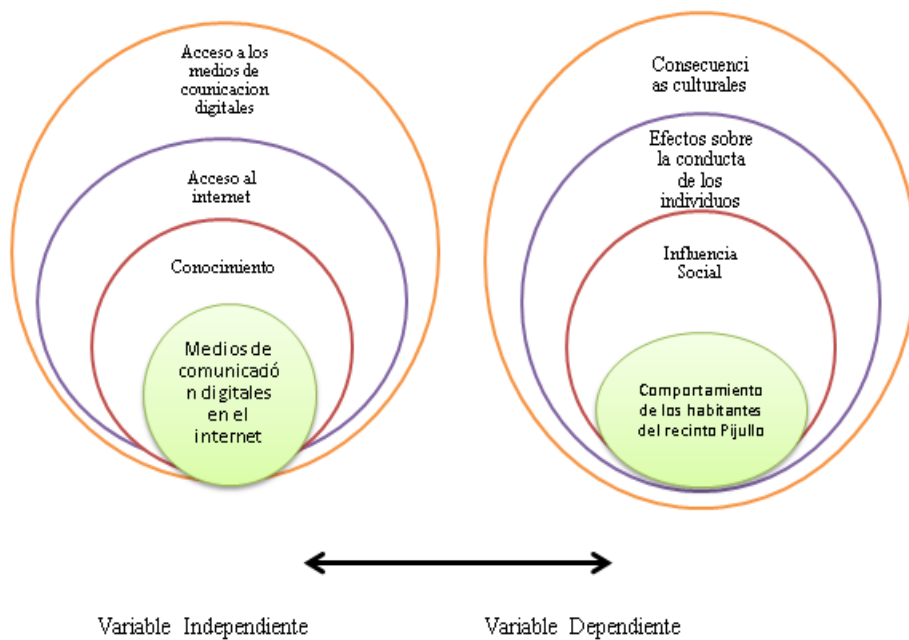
Acceso a los medios de counicacion digitales

Acceso al internet

Conocimiento

Medios de comunicadó n digitales en el internet

Consecuenci as culturales

Efectos sobre la conducta de los individuos

Influencia Social

Comportamiento de los habitantes del recinto Pijullo

Variable Independiente

Variable Dependiente